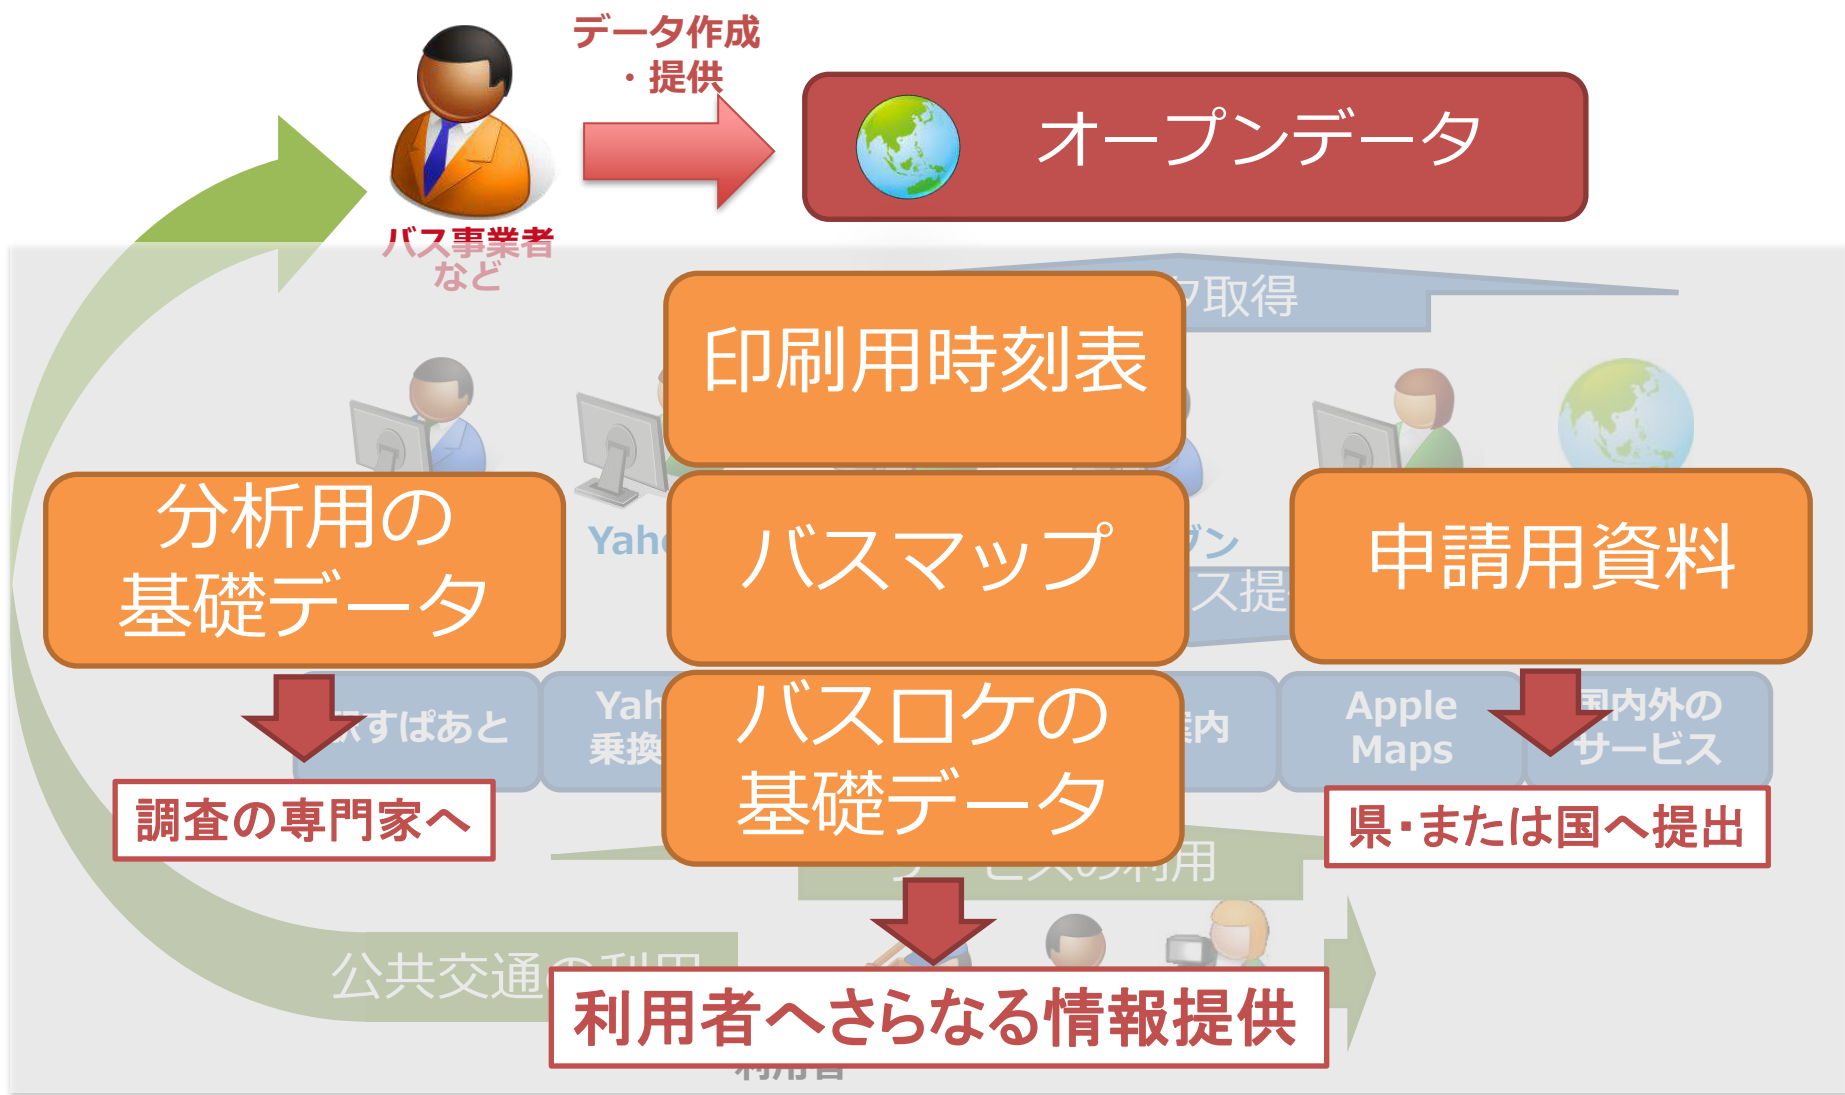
データ作成・提供

オープンデータ

バス事業者など

取得

印刷用時刻表

分析用の基礎データ

Yah

バスマップ

ス提

申請用資料

すぱあと

Yah 乗換

バスロケの基礎データ

内

Apple Maps

国内外のサービス

調査の専門家へ

県・または国へ提出

サービスの利用

公共交通の利用

利用者へさらなる情報提供

利用者